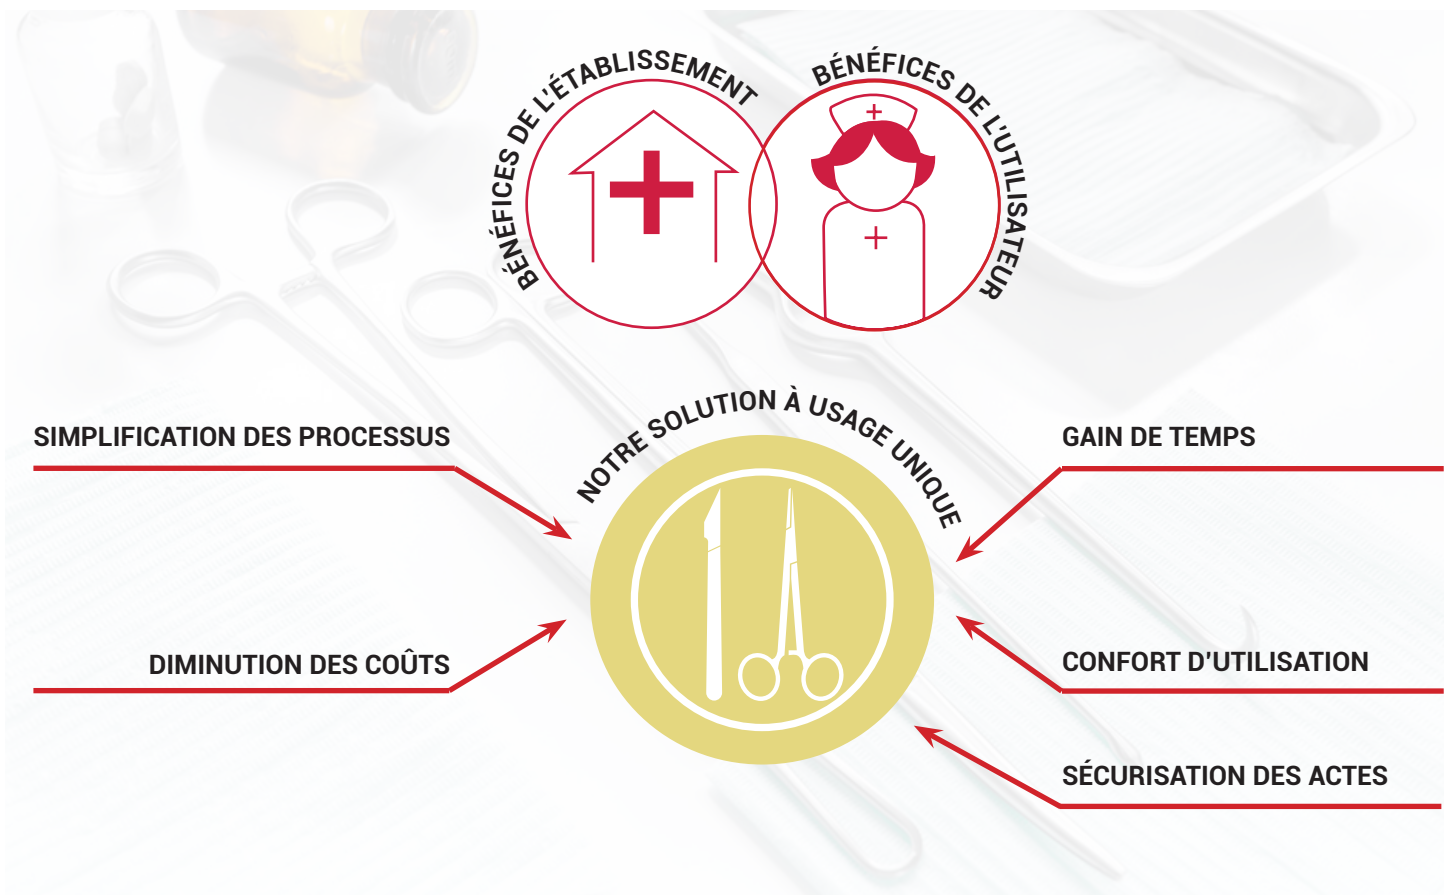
BÉNÉFICES DE L'ÉTABLISSEMENT

BÉNÉFICES DE L'UTILISATEUR

NOTRE SOLUTION À USAGE UNIQUE

SIMPLIFICATION DES PROCESSUS

DIMINUTION DES COÛTS

GAIN DE TEMPS

CONFORT D'UTILISATION

SÉCURISATION DES ACTES